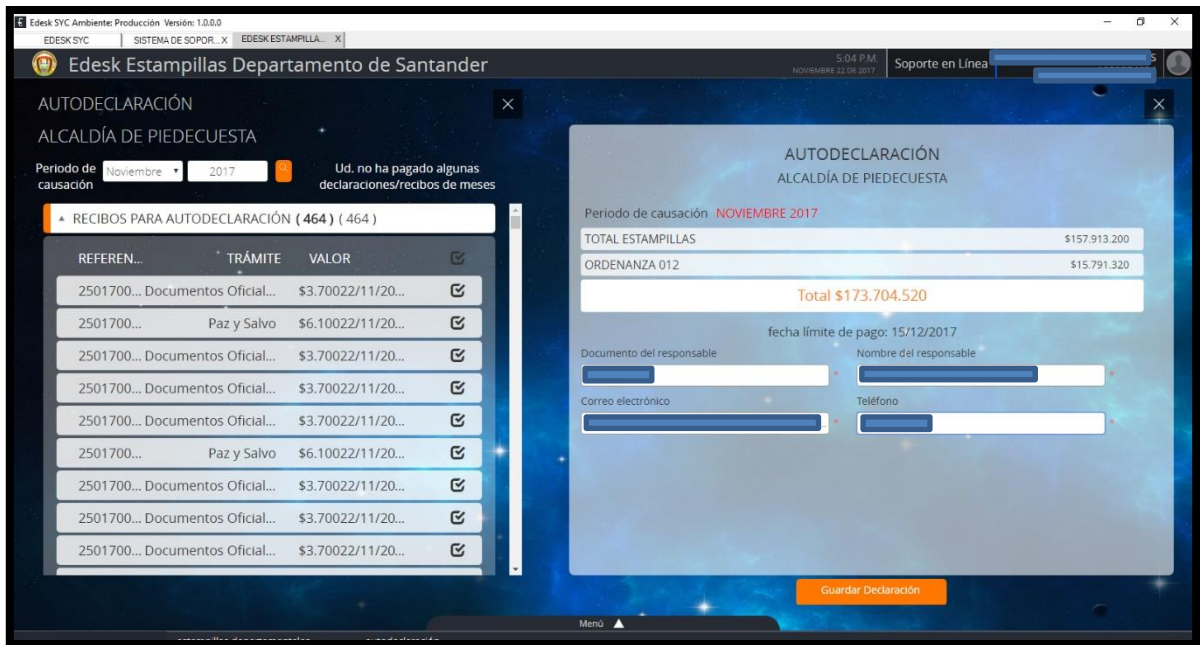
Edesk SYC Ambiente: Producción Versión: 1.0.0.0

EDESK SYC | SISTEMA DE SOPOR... X | EDESK ESTAMPILLA... X

Edesk Estampillas Departamento de Santander

5:04 P.M.
NOVIEMBRE 22 DE 2017

Soporte en Línea

AUTODECLARACIÓN

ALCALDÍA DE PIEDECUESTA

Periodo de causación Noviembre 2017

Ud. no ha pagado algunas declaraciones/recibos de meses

RECIBOS PARA AUTODECLARACIÓN ( 464 ) ( 464 )

| REFEREN... | TRÁMITE | VALOR |
|---|---|---|
| 2501700... | Documentos Oficial... | $3.70022/11/20... |
| 2501700... | Paz y Salvo | $6.10022/11/20... |
| 2501700... | Documentos Oficial... | $3.70022/11/20... |
| 2501700... | Documentos Oficial... | $3.70022/11/20... |
| 2501700... | Documentos Oficial... | $3.70022/11/20... |
| 2501700... | Paz y Salvo | $6.10022/11/20... |
| 2501700... | Documentos Oficial... | $3.70022/11/20... |
| 2501700... | Documentos Oficial... | $3.70022/11/20... |
| 2501700... | Documentos Oficial... | $3.70022/11/20... |

AUTODECLARACIÓN

ALCALDÍA DE PIEDECUESTA

Periodo de causación NOVIEMBRE 2017

| TOTAL ESTAMPILLAS | $157.913.200 |
|---|---|
| ORDENANZA 012 | $15.791.320 |

Total $173.704.520

fecha límite de pago: 15/12/2017

Documento del responsable

Nombre del responsable

Correo electrónico

Teléfono

Guardar Declaración

Menú